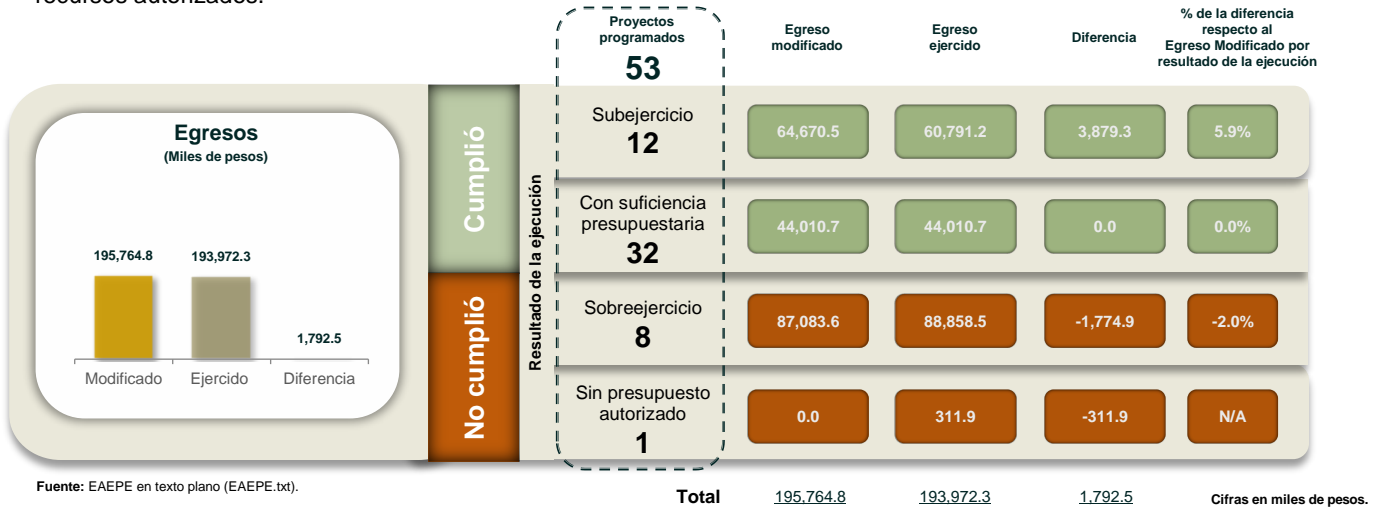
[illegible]

Egresos
(Miles de pesos)

195,764.8
193,972.3
1,792.5
Modificado
Ejercido
Diferencia

Cumplió
No cumplió
Resultado de la ejecución

| Proyectos programados 53 | Egreso modificado | Egreso ejercido | Diferencia | % de la diferencia respecto al Egreso Modificado por resultado de la ejecución |
|---|---|---|---|---|
| Subejercicio 12 | 64,670.5 | 60,791.2 | 3,879.3 | 5.9% |
| Con suficiencia presupuestaria 32 | 44,010.7 | 44,010.7 | 0.0 | 0.0% |
| Sobreejercicio 8 | 87,083.6 | 88,858.5 | -1,774.9 | -2.0% |
| Sin presupuesto autorizado 1 | 0.0 | 311.9 | -311.9 | N/A |
| Total | 195,764.8 | 193,972.3 | 1,792.5 | |

Fuente: EAEPE en texto plano (EAEPE.txt).

Cifras en miles de pesos.